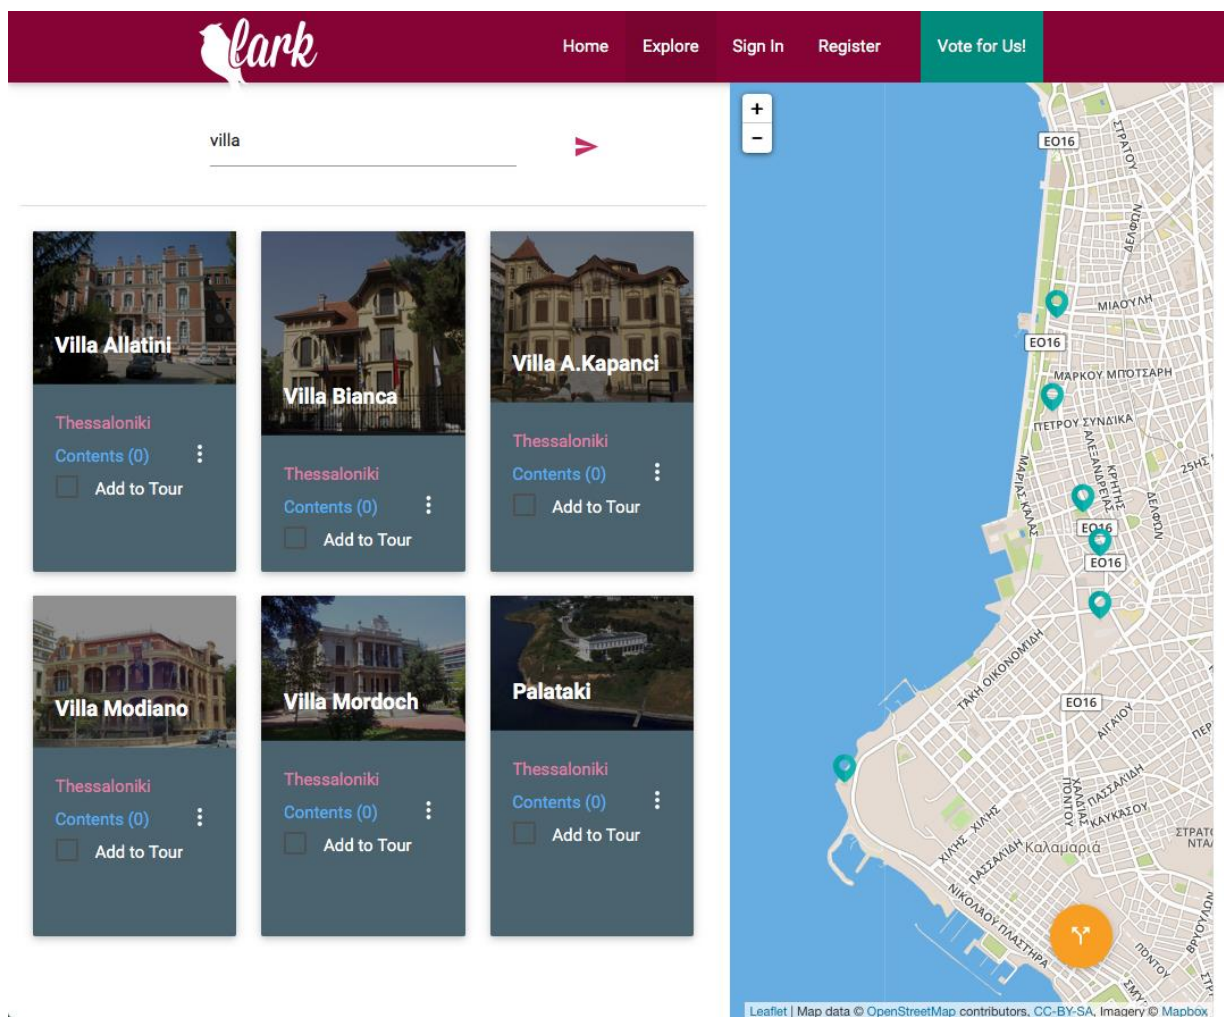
lark

Home Explore Sign In Register Vote for Us!

villa

Villa Allatini
Thessaloniki
Contents (0)
Add to Tour

Villa Bianca
Thessaloniki
Contents (0)
Add to Tour

Villa A.Kapanci
Thessaloniki
Contents (0)
Add to Tour

Villa Modiano
Thessaloniki
Contents (0)
Add to Tour

Villa Mordoch
Thessaloniki
Contents (0)
Add to Tour

Palataki
Thessaloniki
Contents (0)
Add to Tour

+
−

EO16
ΣΤΡΑΤΟΥ
ΔΕΛΦΩΝ
ΜΙΑΟΥΛΗ
EO16
ΜΑΡΚΟΥ ΜΠΟΤΣΑΡΗ
ΠΕΤΡΟΥ ΣΥΝΔΙΚΑ
ΑΛΕΞΑΝΔΡΕΙΑΣ
ΚΡΗΤΗΣ
25ΗΣ
ΜΑΡΙΑΣ ΚΑΛΛΑΣ
ΔΕΛΦΩΝ
EO16
EO16
ΤΑΚΗ ΟΙΚΟΝΟΜΙΔΗ
EO16
ΑΙΓΑΙΟΥ
ΠΕΡ
ΠΟΝΤΟΥ
ΧΑΛΔΙΑΣ
ΠΑΣΣΑΛΙΔΗ
ΚΑΥΚΑΣΟΥ
ΧΙΛΗΣ
ΠΑΣΣΑΛΙΔΗ
Καλαμαριά
ΣΤΡΑΤ
ΝΤΑ
ΝΙΚΟΛΑΟΥ ΠΛΑΣΤΗΡΑ
ΠΟΝΤΟΥ
ΒΡΥΟΥΛΩΝ

Leaflet | Map data © OpenStreetMap contributors, CC-BY-SA, Imagery © Mapbox